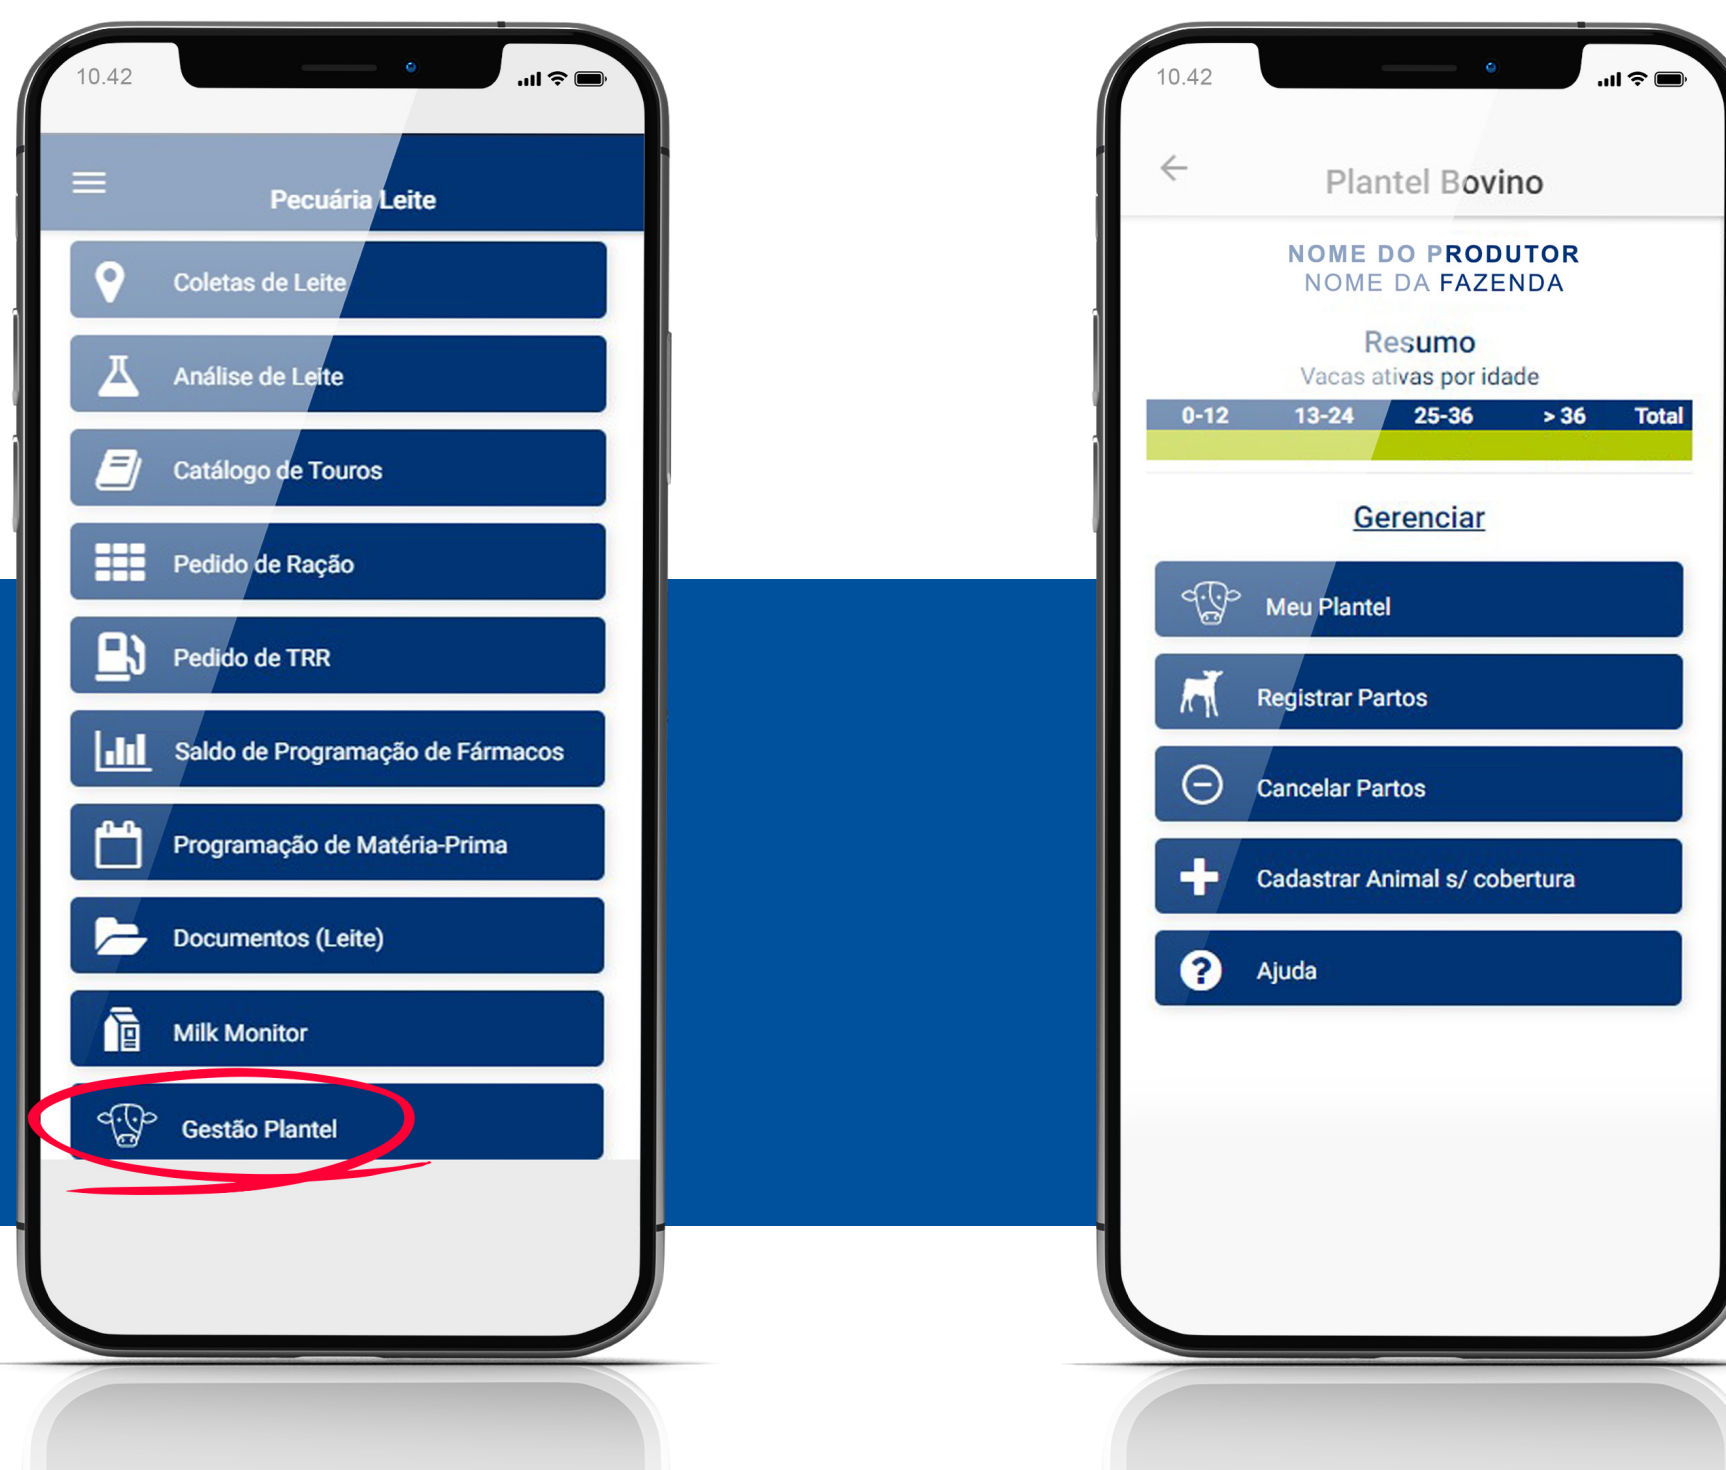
10.42

Pecuária Leite

Coletas de Leite

Análise de Leite

Catálogo de Touros

Pedido de Ração

Pedido de TRR

Saldo de Programação de Fármacos

Programação de Matéria-Prima

Documentos (Leite)

Milk Monitor

Gestão Plantel

10.42

Plantel Bovino

NOME DO PRODUTOR
NOME DA FAZENDA

Resumo
Vacas ativas por idade

| 0-12 | 13-24 | 25-36 | > 36 | Total |
|---|---|---|---|---|

Gerenciar

Meu Plantel

Registrar Partos

Cancelar Partos

Cadastrar Animal s/ cobertura

Ajuda